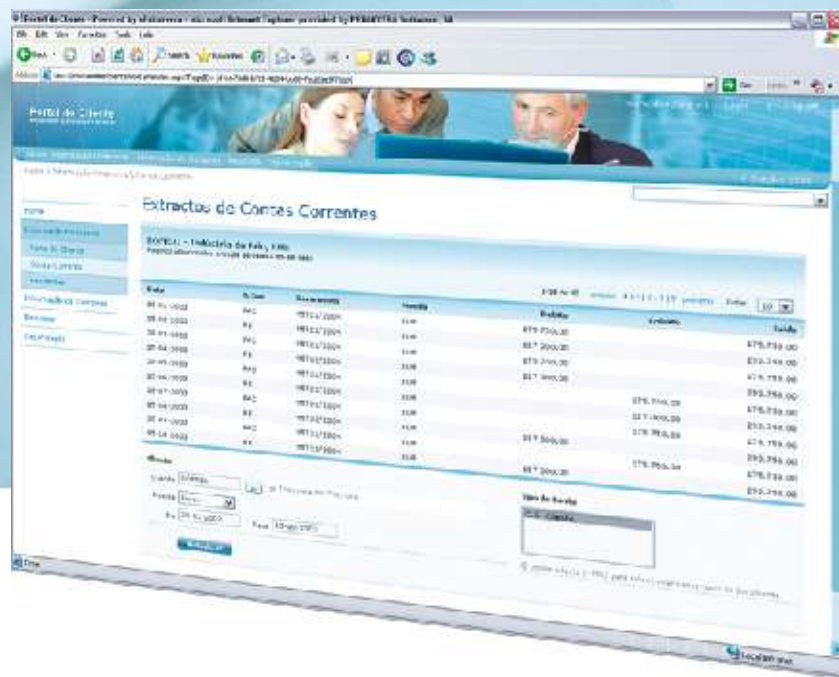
Portal do Cliente - Powered by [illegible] - Microsoft Internet Explorer provided by PRIMAVERA Software, SA

File Edit View Favorites Tools Help

Portal do Cliente

Extractos de Contas Correntes

EMPRESA - Indústria de Fal, Lda.

Home

| Data | N.Doc | Documento | Moeda | Débito | Crédito | Saldo |
|---|---|---|---|---|---|---|
| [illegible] | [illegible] | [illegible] | EUR | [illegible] | | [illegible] |
| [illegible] | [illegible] | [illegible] | EUR | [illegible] | | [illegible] |
| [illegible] | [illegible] | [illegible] | EUR | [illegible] | | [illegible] |
| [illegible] | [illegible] | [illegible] | EUR | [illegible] | | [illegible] |
| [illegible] | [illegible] | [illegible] | EUR | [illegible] | | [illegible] |
| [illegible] | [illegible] | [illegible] | EUR | | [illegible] | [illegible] |
| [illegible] | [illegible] | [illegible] | EUR | | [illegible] | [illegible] |
| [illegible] | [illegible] | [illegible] | EUR | | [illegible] | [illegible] |
| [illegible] | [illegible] | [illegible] | EUR | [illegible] | | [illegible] |
| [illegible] | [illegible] | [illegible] | EUR | | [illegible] | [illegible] |
| | | | | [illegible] | | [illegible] |

Filtro

Tipo de Conta

Done

Local intranet